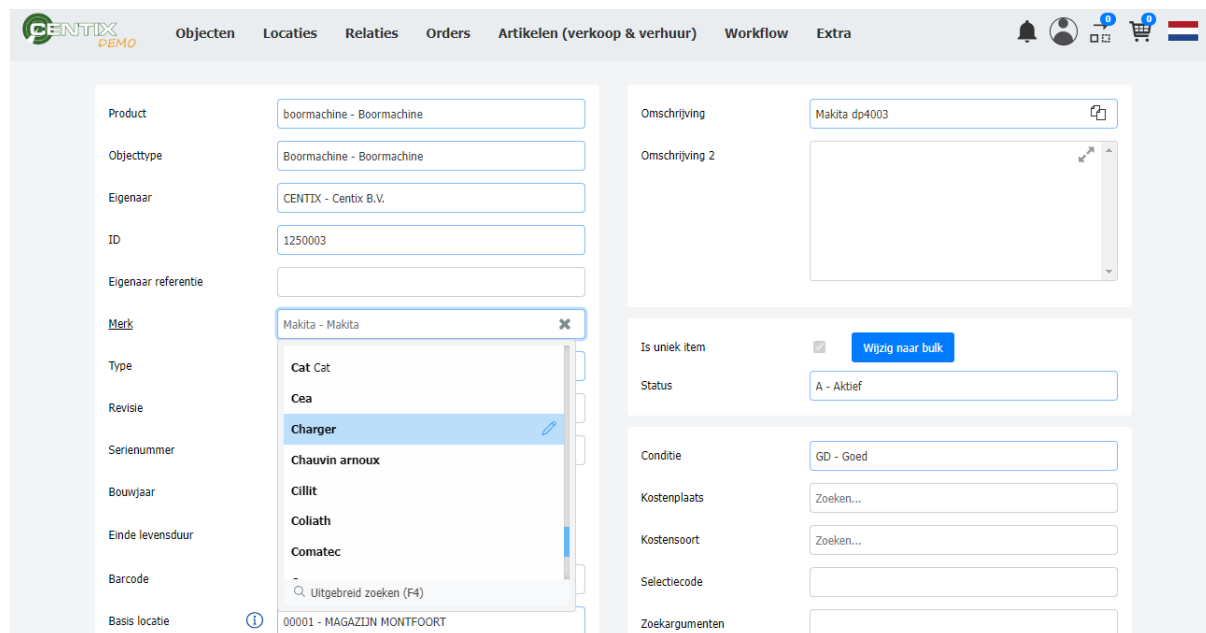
CENTIX DEMO

Objecten Locaties Relaties Orders Artikelen (verkoop & verhuur) Workflow Extra

0 0

Product boormachine - Boormachine
Objecttype Boormachine - Boormachine
Eigenaar CENTIX - Centix B.V.
ID 1250003
Eigenaar referentie
Merk Makita - Makita
Type
Revisie
Serienummer
Bouwjaar
Einde levensduur
Barcode
Basis locatie 00001 - MAGAZIJN MONTFOORT

Cat Cat
Cea
Charger
Chauvin arnoux
Cillit
Coliath
Comatec
Uitgebreid zoeken (F4)

Omschrijving Makita dp4003
Omschrijving 2

Is uniek item Wijzig naar bulk
Status A - Aktief

Conditie GD - Goed
Kostenplaats Zoeken...
Kostensoort Zoeken...
Selectiecode
Zoekargumenten